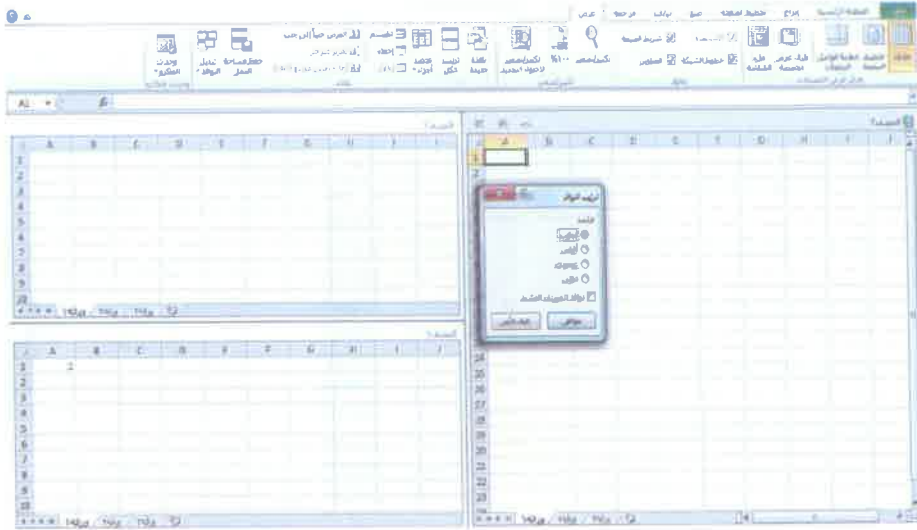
الصفحة الرئيسية إدراج تخطيط الصفحة صيغ بيانات مراجعة عرض

عادي تخطيط الصفحة معاينة فواصل الصفحات طرق عرض مخصصة ملء الشاشة

طرق عرض المصنفات

المسطرة شريط الصيغة خطوط الشبكة العناوين

إظهار

تكبير/تصغير 100% تكبير/تصغير لاختيار التحديد

تكبير/تصغير

نافذة جديدة ترتيب الكل تجميد الألواح

تقسيم إخفاء إظهار

عرض جنباً إلى جنب

حفظ مساحة العمل تبديل الإطارات

إطار

وحدات الماكرو

وحدات الماكرو

A1

A B C D E F G H I J

ترتيب الإطارات

ترتيب

تجانب

أفقي

عمودي

تتالي

إطارات المصنف النشط

موافق

إلغاء الأمر

ورقة1 ورقة2 ورقة3

2